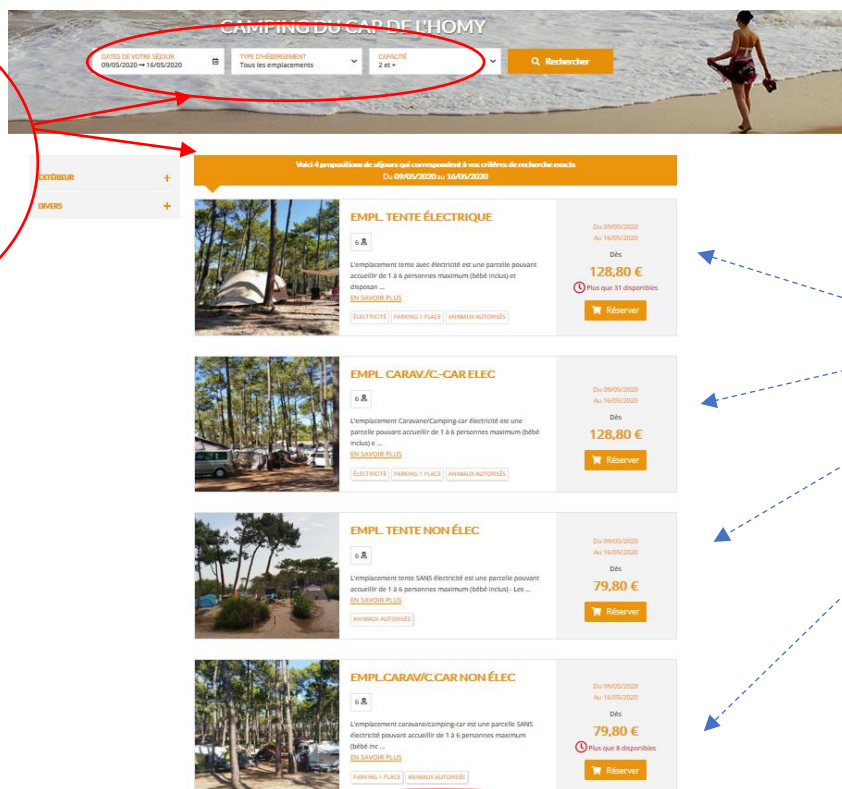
CAMPING DU CAP DE L'HOMY

DATES DE VOTRE SÉJOUR
09/05/2020 → 16/05/2020

TYPE D'HÉBERGEMENT
Tous les emplacements

CAPACITÉ
2 et +

Rechercher

EXTÉRIEUR +

DIVERS +

Voici 4 propositions de séjours qui correspondent à vos critères de recherche exacts
Du 09/05/2020 au 16/05/2020

EMPL. TENTE ÉLECTRIQUE

6

L'emplacement tente avec électricité est une parcelle pouvant accueillir de 1 à 6 personnes maximum (bébé inclus) et disposan ...

EN SAVOIR PLUS

ÉLECTRICITÉ | PARKING 1 PLACE | ANIMAUX AUTORISÉS

Du 09/05/2020
Au 16/05/2020
Dès
128,80 €
Plus que 31 disponibles
Réserver

EMPL. CARAV./C.-CAR ELEC

6

L'emplacement Caravane/Camping-car électricité est une parcelle pouvant accueillir de 1 à 6 personnes maximum (bébé inclus) e ...

EN SAVOIR PLUS

ÉLECTRICITÉ | PARKING 1 PLACE | ANIMAUX AUTORISÉS

Du 09/05/2020
Au 16/05/2020
Dès
128,80 €
Réserver

EMPL. TENTE NON ÉLEC

6

L'emplacement tente SANS électricité est une parcelle pouvant accueillir de 1 à 6 personnes maximum (bébé inclus) - Les ...

EN SAVOIR PLUS

ANIMAUX AUTORISÉS

Du 09/05/2020
Au 16/05/2020
Dès
79,80 €
Réserver

EMPL.CARAV/C.CAR NON ÉLEC

6

L'emplacement caravane/camping-car est une parcelle SANS électricité pouvant accueillir de 1 à 6 personnes maximum (bébé inc ...

EN SAVOIR PLUS

PARKING 1 PLACE | ANIMAUX AUTORISÉS

Du 09/05/2020
Au 16/05/2020
Dès
79,80 €
Plus que 8 disponibles
Réserver